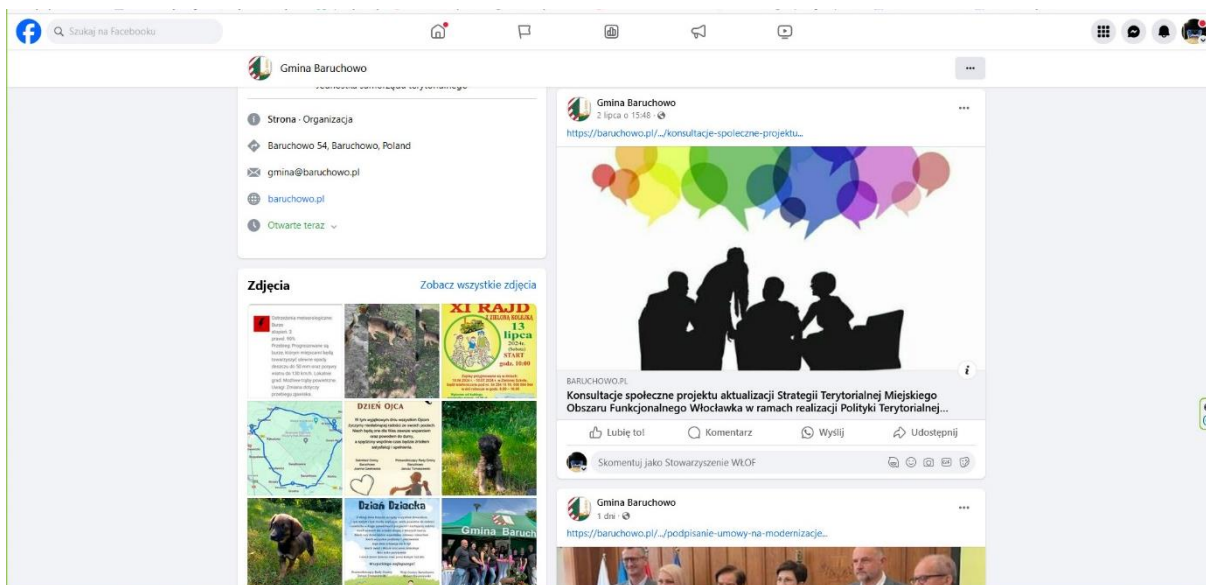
Szukaj na Facebooku

Gmina Baruchowo

Strona · Organizacja

Baruchowo 54, Baruchowo, Poland

gmina@baruchowo.pl

baruchowo.pl

Otwarte teraz

Zdjęcia

Zobacz wszystkie zdjęcia

XI RAJD

13 lipca

START

DZIEŃ OJCA

Dzień Dziecka

Gmina Baruch

Gmina Baruchowo
2 lipca o 15:48 ·

https://baruchowo.pl/.../konsultacje-spoleczne-projektu...

BARUCHOWO.PL

Konsultacje społeczne projektu aktualizacji Strategii Terytorialnej Miejskiego Obszaru Funkcjonalnego Włocławka w ramach realizacji Polityki Terytorialnej...

Lubię to!

Komentarz

Wyślij

Udostępnij

Skomentuj jako Stowarzyszenie WŁOF

Gmina Baruchowo
1 dni ·

https://baruchowo.pl/.../podpisanie-umowy-na-modernizacje...